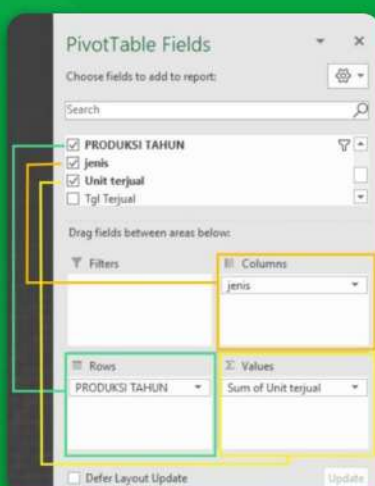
PivotTable Fields

Choose fields to add to report:

Search

☑ PRODUKSI TAHUN
☑ jenis
☑ Unit terjual
☐ Tgl Terjual

Drag fields between areas below:

Filters

Columns

jenis

Rows

PRODUKSI TAHUN

Σ Values

Sum of Unit terjual

☐ Defer Layout Update

Update